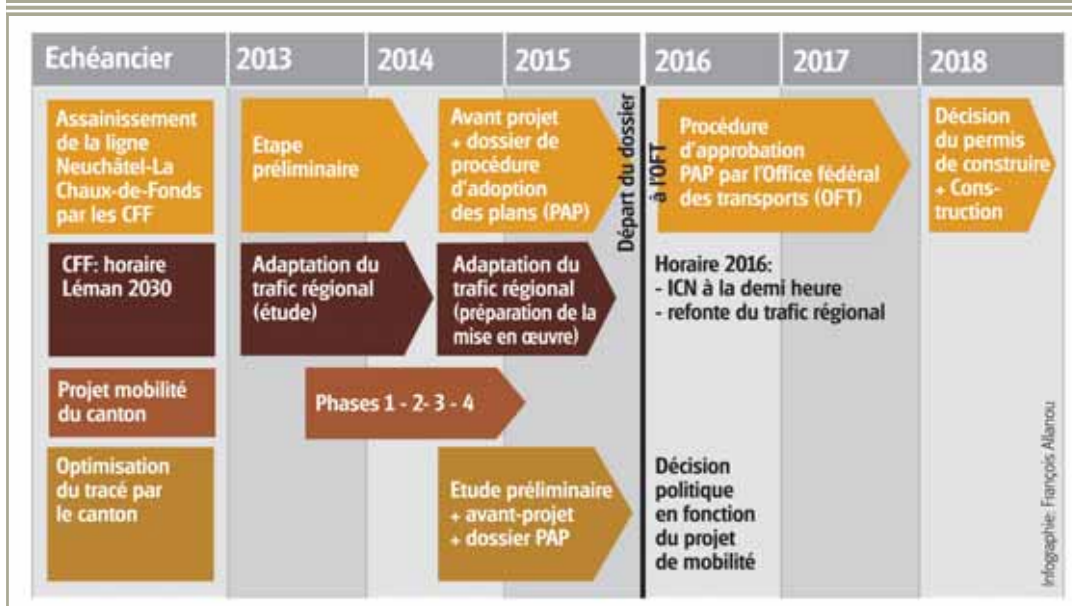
Echéancier | 2013 | 2014 | 2015 | 2016 | 2017 | 2018

Assainissement de la ligne Neuchâtel-La Chaux-de-Fonds par les CFF

Etape préliminaire

Avant projet + dossier de procédure d'adoption des plans (PAP)

Départ du dossier à l'OFT

Procédure d'approbation PAP par l'Office fédéral des transports (OFT)

Décision du permis de construire + Construction

CFF: horaire Léman 2030

Adaptation du trafic régional (étude)

Adaptation du trafic régional (préparation de la mise en œuvre)

Horaire 2016:
- ICN à la demi heure
- refonte du trafic régional

Projet mobilité du canton

Phases 1 - 2- 3 - 4

Optimisation du tracé par le canton

Etude préliminaire + avant-projet + dossier PAP

Décision politique en fonction du projet de mobilité

Infographie: François Allanou